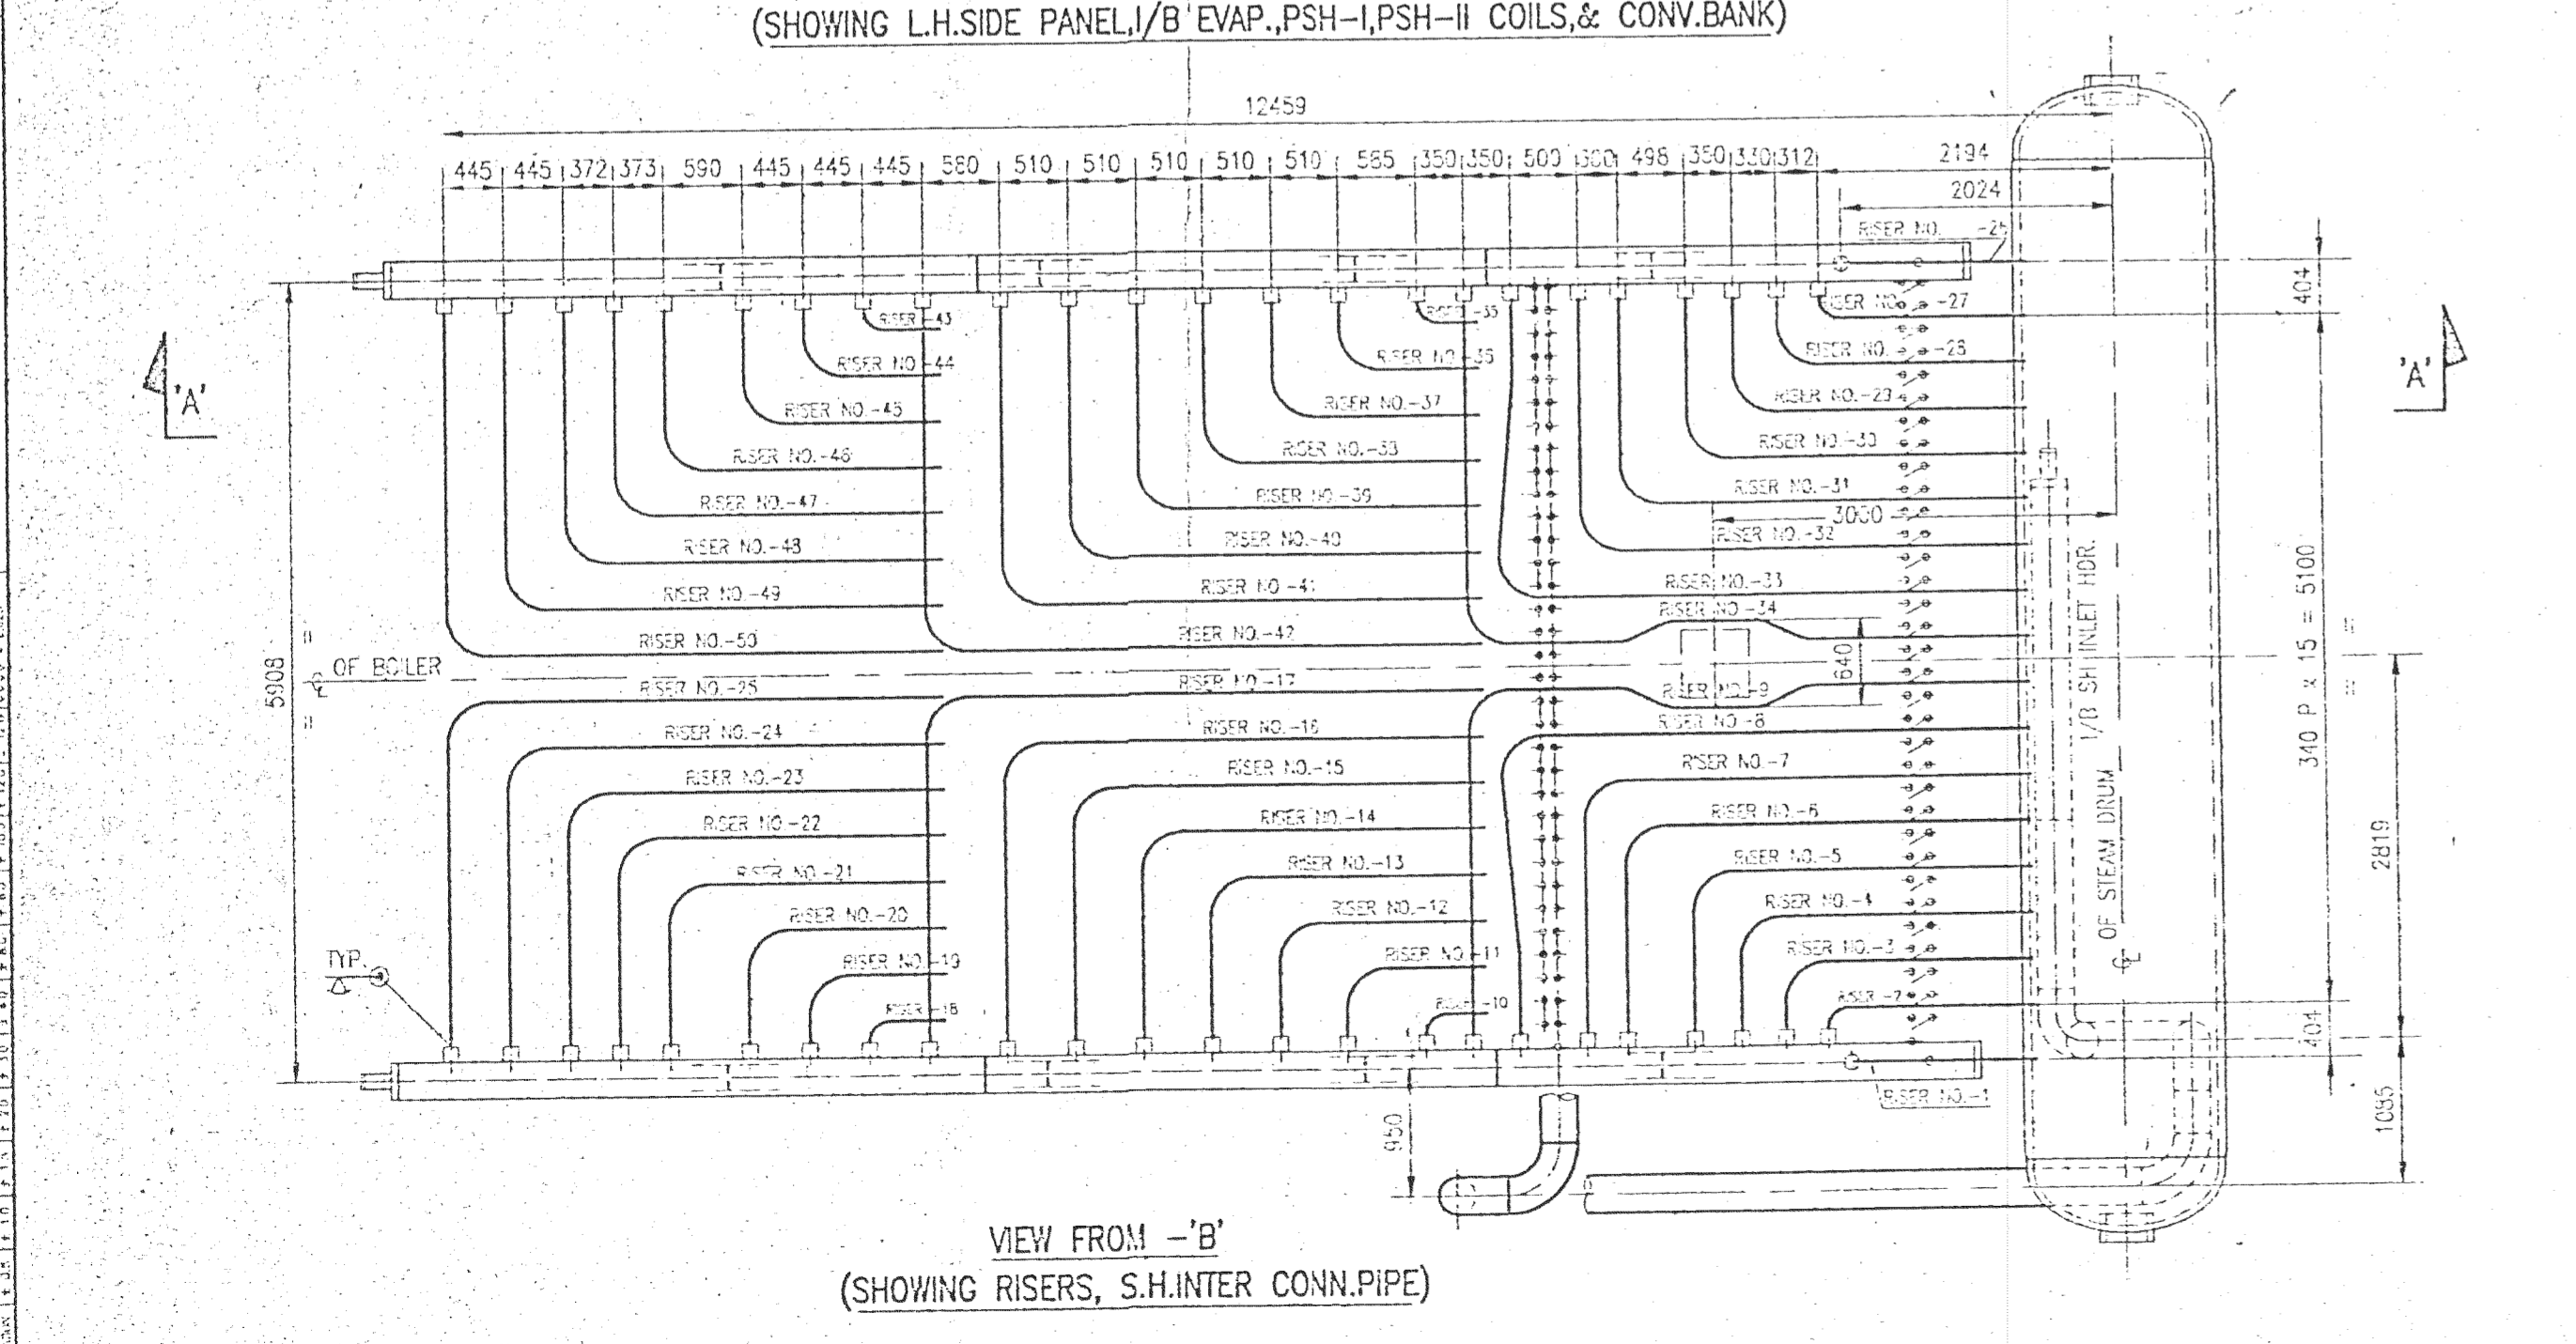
(SHOWING L.H.SIDE PANEL,I/B EVAP.,PSH-I,PSH-II COILS,& CONV.BANK)

12459

445 445 372 373 590 445 445 445 580 510 510 510 510 510 585 350 350 500 500 498 350 330 312

2194

2024

RISER NO. -26

404

RISER NO. -27

RISER NO.-43

RISER NO.-35

RISER NO.-44

RISER NO.-36

RISER NO. -28

'A'

'A'

RISER NO.-45

RISER NO.-37

RISER NO.-29

RISER NO.-46

RISER NO.-38

RISER NO.-30

RISER NO.-47

RISER NO.-39

RISER NO.-31

3000

RISER NO.-48

RISER NO.-40

RISER NO.-32

RISER NO.-49

RISER NO.-41

RISER NO.-33

RISER NO.-34

RISER NO.-50

RISER NO.-42

5908

℄ OF BOILER

640

RISER NO.-25

RISER NO.-17

RISER NO.-9

RISER NO.-24

RISER NO.-16

RISER NO.-8

RISER NO.-23

RISER NO.-15

RISER NO.-7

340 P x 15 = 5100

I/B SH INLET HDR.

RISER NO.-22

RISER NO.-14

RISER NO.-6

℄ OF STEAM DRUM

2819

RISER NO.-21

RISER NO.-13

RISER NO.-5

RISER NO.-20

RISER NO.-12

RISER NO.-4

TYP.

RISER NO.-19

RISER NO.-11

RISER NO.-3

RISER NO.-18

RISER NO.-10

RISER NO.-2

404

RISER NO.-1

1095

950

VIEW FROM -'B'
(SHOWING RISERS, S.H.INTER CONN.PIPE)